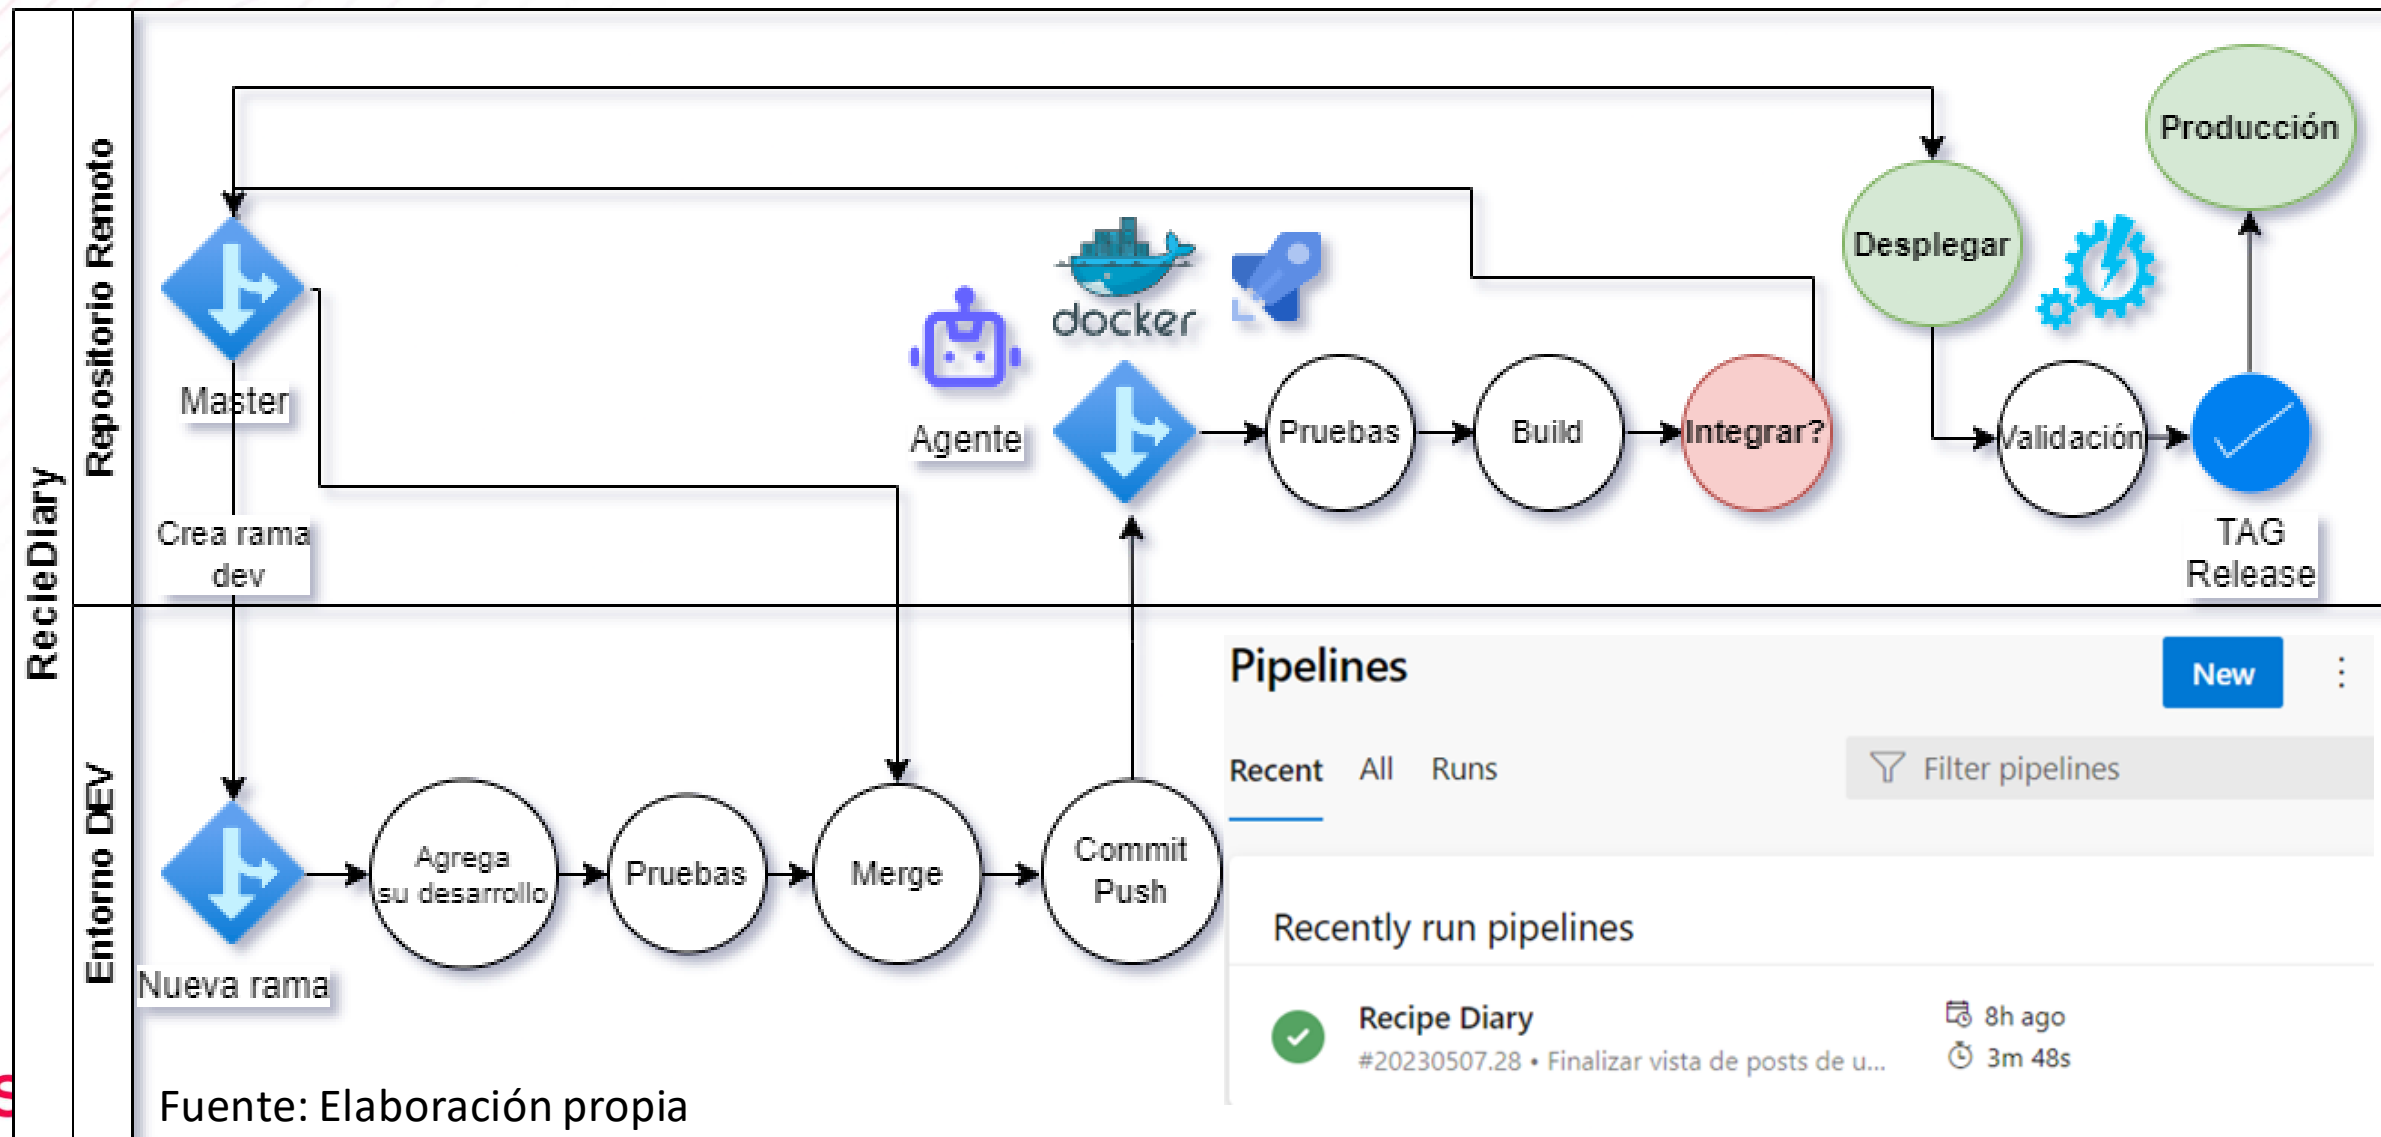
RecleDiary

Repositorio Remoto

Master

Crea rama dev

Agente

docker

Pruebas

Build

Integrar?

Desplegar

Producción

Validación

TAG Release

Entorno DEV

Nueva rama

Agrega su desarrollo

Pruebas

Merge

Commit Push

Pipelines

New

Recent All Runs

Filter pipelines

Recently run pipelines

Recipe Diary

#20230507.28 • Finalizar vista de posts de u...

8h ago

3m 48s

Fuente: Elaboración propia